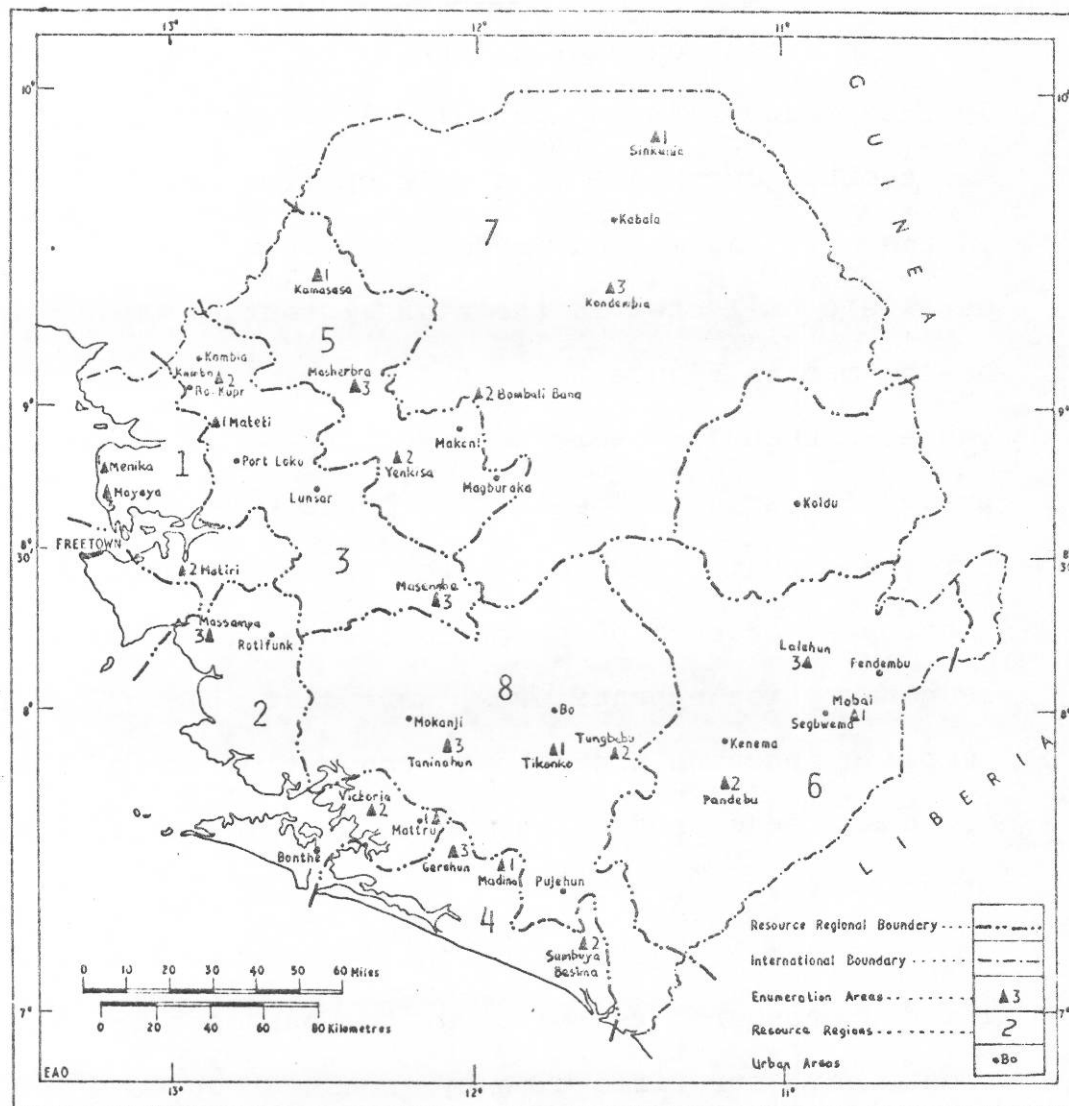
13° 12° 11°

10° 10°

G U I N E A

1 Sinkunia

Kabala

7

1 Kamasasa

3 Kondembia

5

Kambia

Kambia 2 Ro-Kupr

Masherbra 3

2 Bombali Bana

9° 9°

1 Mateti

Makeni

Menika

1

Port Loko

2 Yenkisa

Hoyeya

Lunsar

Magburaka

Koidu

8° 30' FREETOWN

2 Hatiri

3

Masemba 3

8° 30'

Massampa 3

Rotifunk

Lalehun 3

Fendembu

8

Mobai

8° Bo 8°

2

Segbwema 1

Mokanji

Tungbebu

3 Taninahun

1 Tikonko

2

Kenema

L I B E R I A

2 Pandebu

6

Victoria 2

1 Mattru

Bonthe

3 Gerehun

1 Madina

Pujehun

4

2 Sumbuya Bestna

0 10 20 30 40 50 60 Miles

0 20 40 60 80 Kilometres

Resource Regional Boundary

International Boundary

Enumeration Areas 3

Resource Regions 2

Urban Areas Bo

7° 7°

EAO

13° 12° 11°